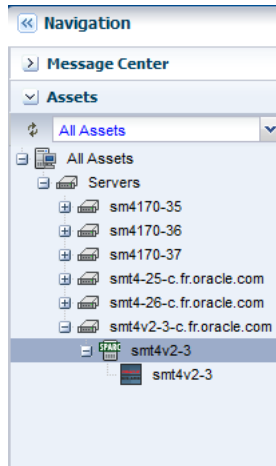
Navigation

Message Center

Assets

All Assets

All Assets

Servers

sm4170-35

sm4170-36

sm4170-37

smt4-25-c.fr.oracle.com

smt4-26-c.fr.oracle.com

smt4v2-3-c.fr.oracle.com

SPARC

smt4v2-3

smt4v2-3